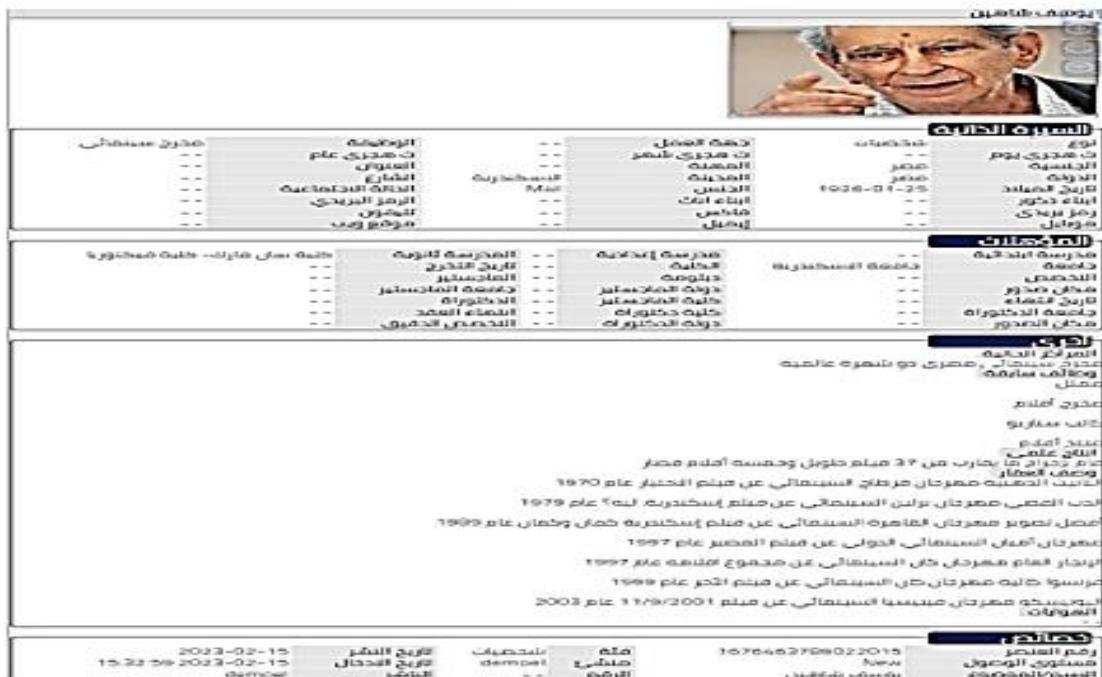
يوسف شاهين

السيرة الذاتية

| نوع | شخصيات | جهة العمل | -- | الوظيفة | مخرج سينمائي |
|---|---|---|---|---|---|
| ت هجري يوم | | ت هجري شهر | -- | ت هجري عام | -- |
| الجنسية | مصر | المهنة | -- | العنوان | -- |
| الدولة | مصر | المدينة | الاسكندرية | الشارع | -- |
| تاريخ الميلاد | 1926-01-25 | الجنس | Male | الحالة الاجتماعية | -- |
| ابناء ذكور | -- | ابناء اناث | -- | الرمز البريدي | -- |
| رمز بريدى | -- | فاكس | -- | التليفون | -- |
| جوال | -- | إيميل | -- | موقع ويب | -- |

المؤهلات

| مدرسة ابتدائية | -- | مدرسة إعدادية | -- | المدرسة ثانوية | كلية سان مارك - كلية فيكتوريا |
|---|---|---|---|---|---|
| جامعة | جامعة الاسكندرية | الكلية | -- | تاريخ التخرج | -- |
| التخصص | -- | دبلومة | -- | الماجستير | -- |
| مكان صدور | -- | دولة الماجستير | -- | جامعة الماجستير | -- |
| تاريخ انتهاء | -- | كلية الماجستير | -- | الدكتوراة | -- |
| جامعة الدكتوراة | -- | كلية دكتوراة | -- | انتهاء العقد | -- |
| مكان الصدور | -- | دولة الدكتوراة | -- | التخصص الدقيق | -- |

أخرى
المراكز الحالية
مخرج سينمائي مصري ذو شهرة عالمية
وظائف سابقة
ممثل

مخرج أفلام

كاتب سيناريو

منتج أفلام
انتاج علمي
قام بإخراج ما يقارب من 37 فيلم طويل وخمسة أفلام قصار
وصف الأعمال
التانيت الذهبية مهرجان قرطاج السينمائي عن فيلم الاختيار عام 1970

الدب الفضي مهرجان برلين السينمائي عن فيلم إسكندرية ليه؟ عام 1979

أفضل تصوير مهرجان القاهرة السينمائي عن فيلم إسكندرية كمان وكمان عام 1989

مهرجان أميان السينمائي الدولي عن فيلم المصير عام 1997

اليوبيل الذهبي مهرجان كان السينمائي عن مجموع أعماله عام 1997

فرنسوا شاليه مهرجان كان السينمائي عن فيلم الآخر عام 1999

اليونيسكو مهرجان فينيسيا السينمائي عن فيلم 11/9/2001 عام 2003
العنوانات

خصائص

| رقم العنصر | 1676463789022015 | ملف | شخصيات | تاريخ النشر | 2023-02-15 |
|---|---|---|---|---|---|
| مستوى الوصول | New | منشئ | dempel | تاريخ الادخال | 2023-02-15 15:22:59 |
| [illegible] | يوسف شاهين | الرقم | -- | الناشر | dempel |